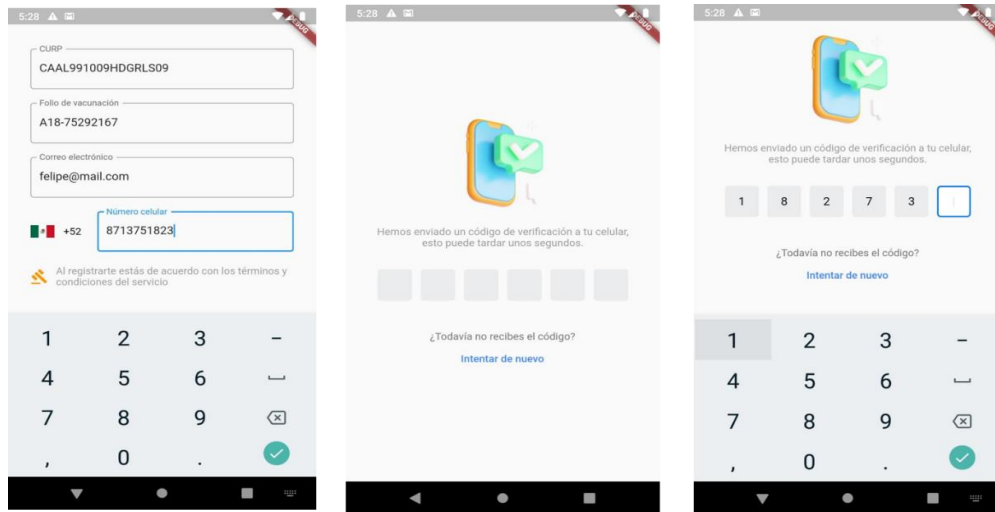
5:28

DEBUG

CURP
CAAL991009HDGRLS09

Folio de vacunación
A18-75292167

Correo electrónico
felipe@mail.com

+52

Número celular
8713751823

Al registrarte estás de acuerdo con los términos y condiciones del servicio

1 2 3 –
4 5 6
7 8 9
, 0 .

5:28

DEBUG

Hemos enviado un código de verificación a tu celular, esto puede tardar unos segundos.

¿Todavía no recibes el código?

Intentar de nuevo

5:28

DEBUG

Hemos enviado un código de verificación a tu celular, esto puede tardar unos segundos.

1 8 2 7 3

¿Todavía no recibes el código?

Intentar de nuevo

1 2 3 –
4 5 6
7 8 9
, 0 .